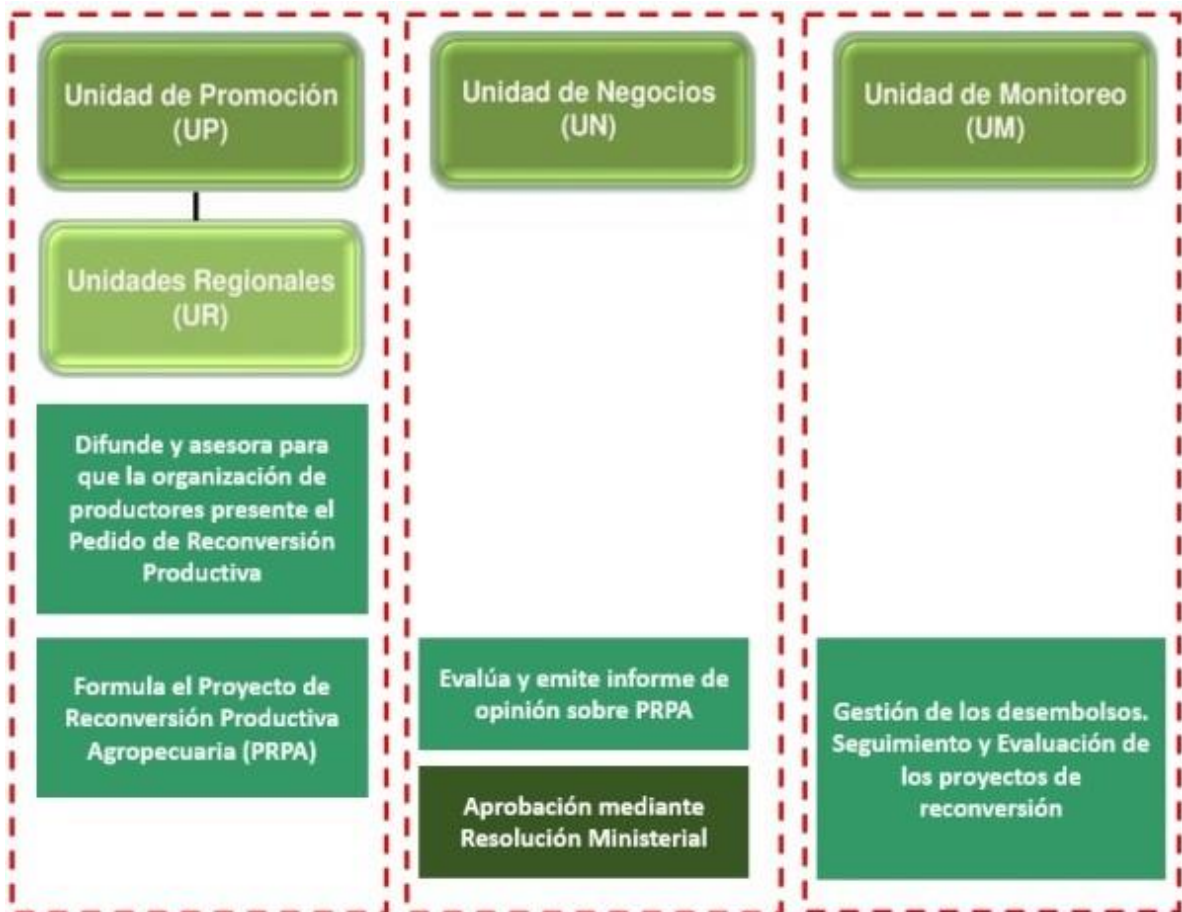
Unidad de Promoción (UP)

Unidades Regionales (UR)

Difunde y asesora para que la organización de productores presente el Pedido de Reconversión Productiva

Formula el Proyecto de Reconversión Productiva Agropecuaria (PRPA)

Unidad de Negocios (UN)

Evalúa y emite informe de opinión sobre PRPA

Aprobación mediante Resolución Ministerial

Unidad de Monitoreo (UM)

Gestión de los desembolsos. Seguimiento y Evaluación de los proyectos de reconversión